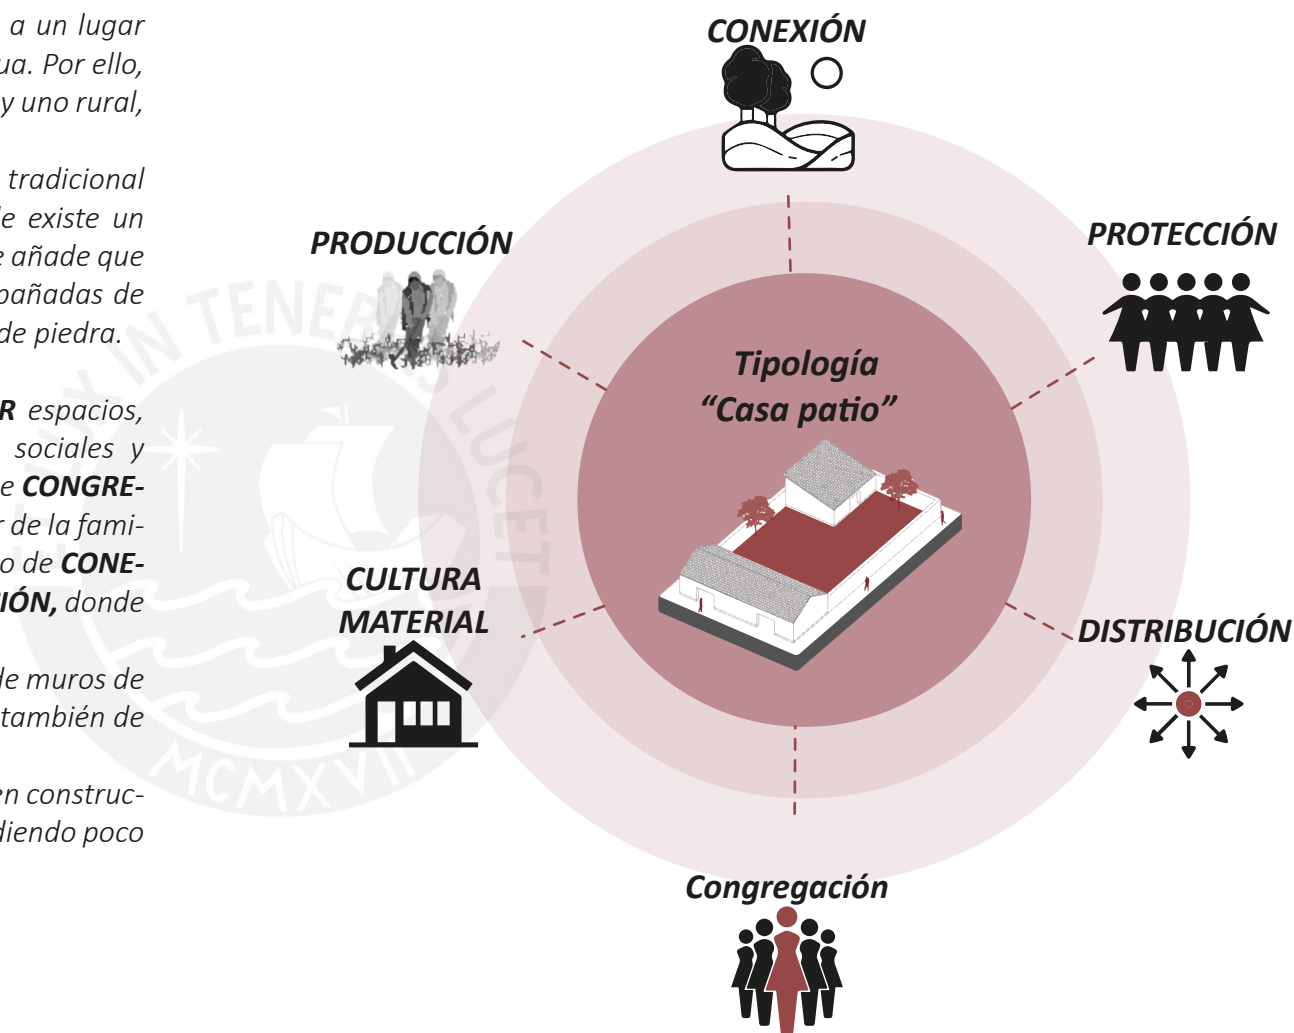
a un lugar ua. Por ello, y uno rural,

tradicional le existe un e añade que pañadas de de piedra.

R espacios, sociales y e CONGRE- r de la fami- o de CONE- IÓN, donde

le muros de también de

en construc- diendo poco

CONEXIÓN

PRODUCCIÓN

PROTECCIÓN

Tipología "Casa patio"

CULTURA MATERIAL

DISTRIBUCIÓN

Congregación